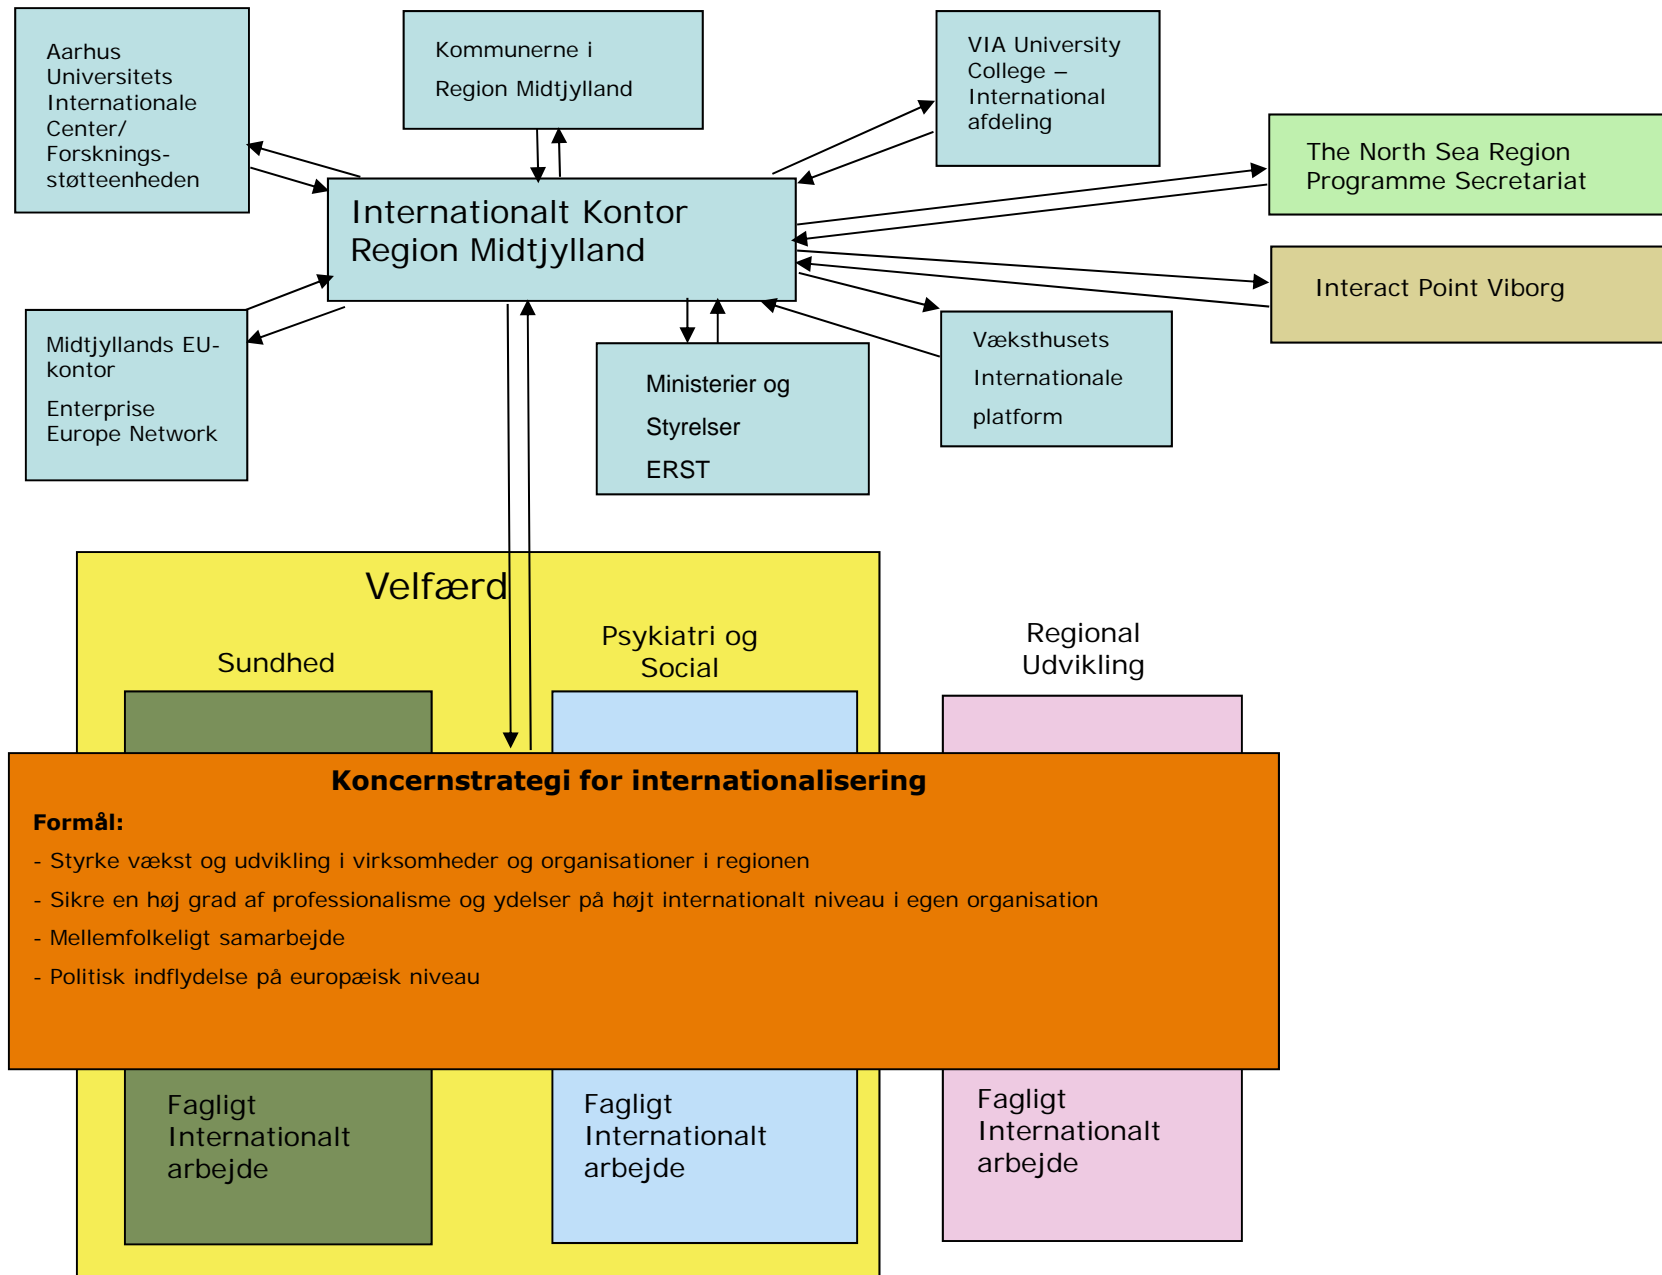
Aarhus Universitets Internationale Center/ Forsknings-støtteenheden

Kommunerne i Region Midtjylland

VIA University College – International afdeling

The North Sea Region Programme Secretariat

International Kontor Region Midtjylland

Interact Point Viborg

Midtjyllands EU-kontor

Enterprise Europe Network

Ministerier og Styrelser ERST

Væksthusets Internationale platform

Velfærd

Sundhed

Psykiatri og Social

Regional Udvikling

Koncernstrategi for internationalisering

Formål:

- Styrke vækst og udvikling i virksomheder og organisationer i regionen

- Sikre en høj grad af professionalisme og ydelser på højt internationalt niveau i egen organisation

- Mellemfolkeligt samarbejde

- Politisk indflydelse på europæisk niveau

Fagligt Internationalt arbejde

Fagligt Internationalt arbejde

Fagligt Internationalt arbejde